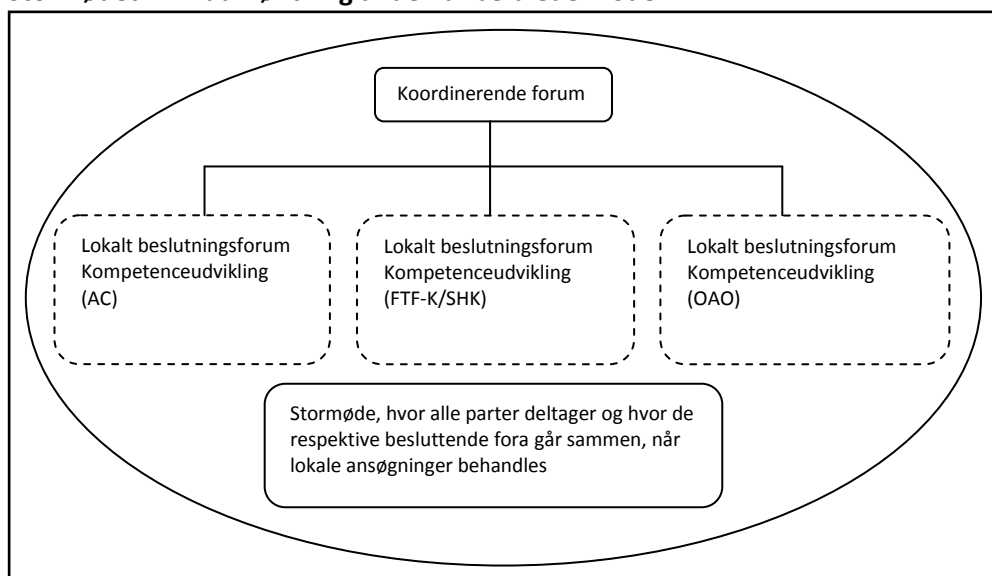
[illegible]

Koordinerende forum

Lokalt beslutningsforum Kompetenceudvikling (AC)

Lokalt beslutningsforum Kompetenceudvikling (FTF-K/SHK)

Lokalt beslutningsforum Kompetenceudvikling (OAO)

Stormøde, hvor alle parter deltager og hvor de respektive besluttende fora går sammen, når lokale ansøgninger behandles